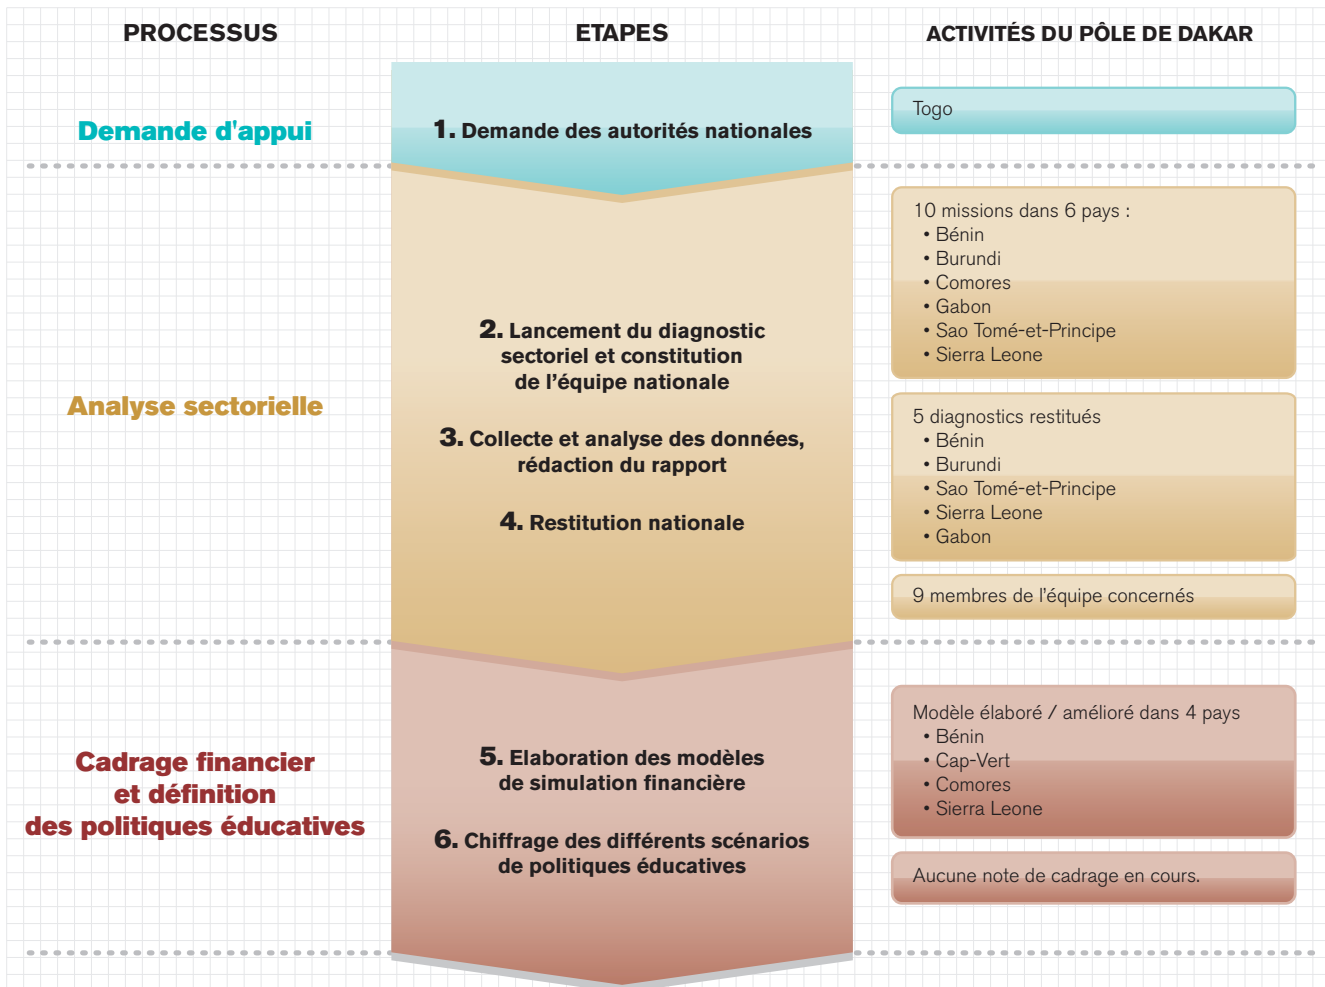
| PROCESSUS | ETAPES | ACTIVITÉS DU PÔLE DE DAKAR |
|---|---|---|
| Demande d'appui | 1. Demande des autorités nationales | Togo |
| Analyse sectorielle | 2. Lancement du diagnostic sectoriel et constitution de l'équipe nationale<br><br>3. Collecte et analyse des données, rédaction du rapport<br><br>4. Restitution nationale | 10 missions dans 6 pays :<br>• Bénin<br>• Burundi<br>• Comores<br>• Gabon<br>• Sao Tomé-et-Principe<br>• Sierra Leone<br><br>5 diagnostics restitués<br>• Bénin<br>• Burundi<br>• Sao Tomé-et-Principe<br>• Sierra Leone<br>• Gabon<br><br>9 membres de l'équipe concernés |
| Cadrage financier et définition des politiques éducatives | 5. Elaboration des modèles de simulation financière<br><br>6. Chiffrage des différents scénarios de politiques éducatives | Modèle élaboré / amélioré dans 4 pays<br>• Bénin<br>• Cap-Vert<br>• Comores<br>• Sierra Leone<br><br>Aucune note de cadrage en cours. |